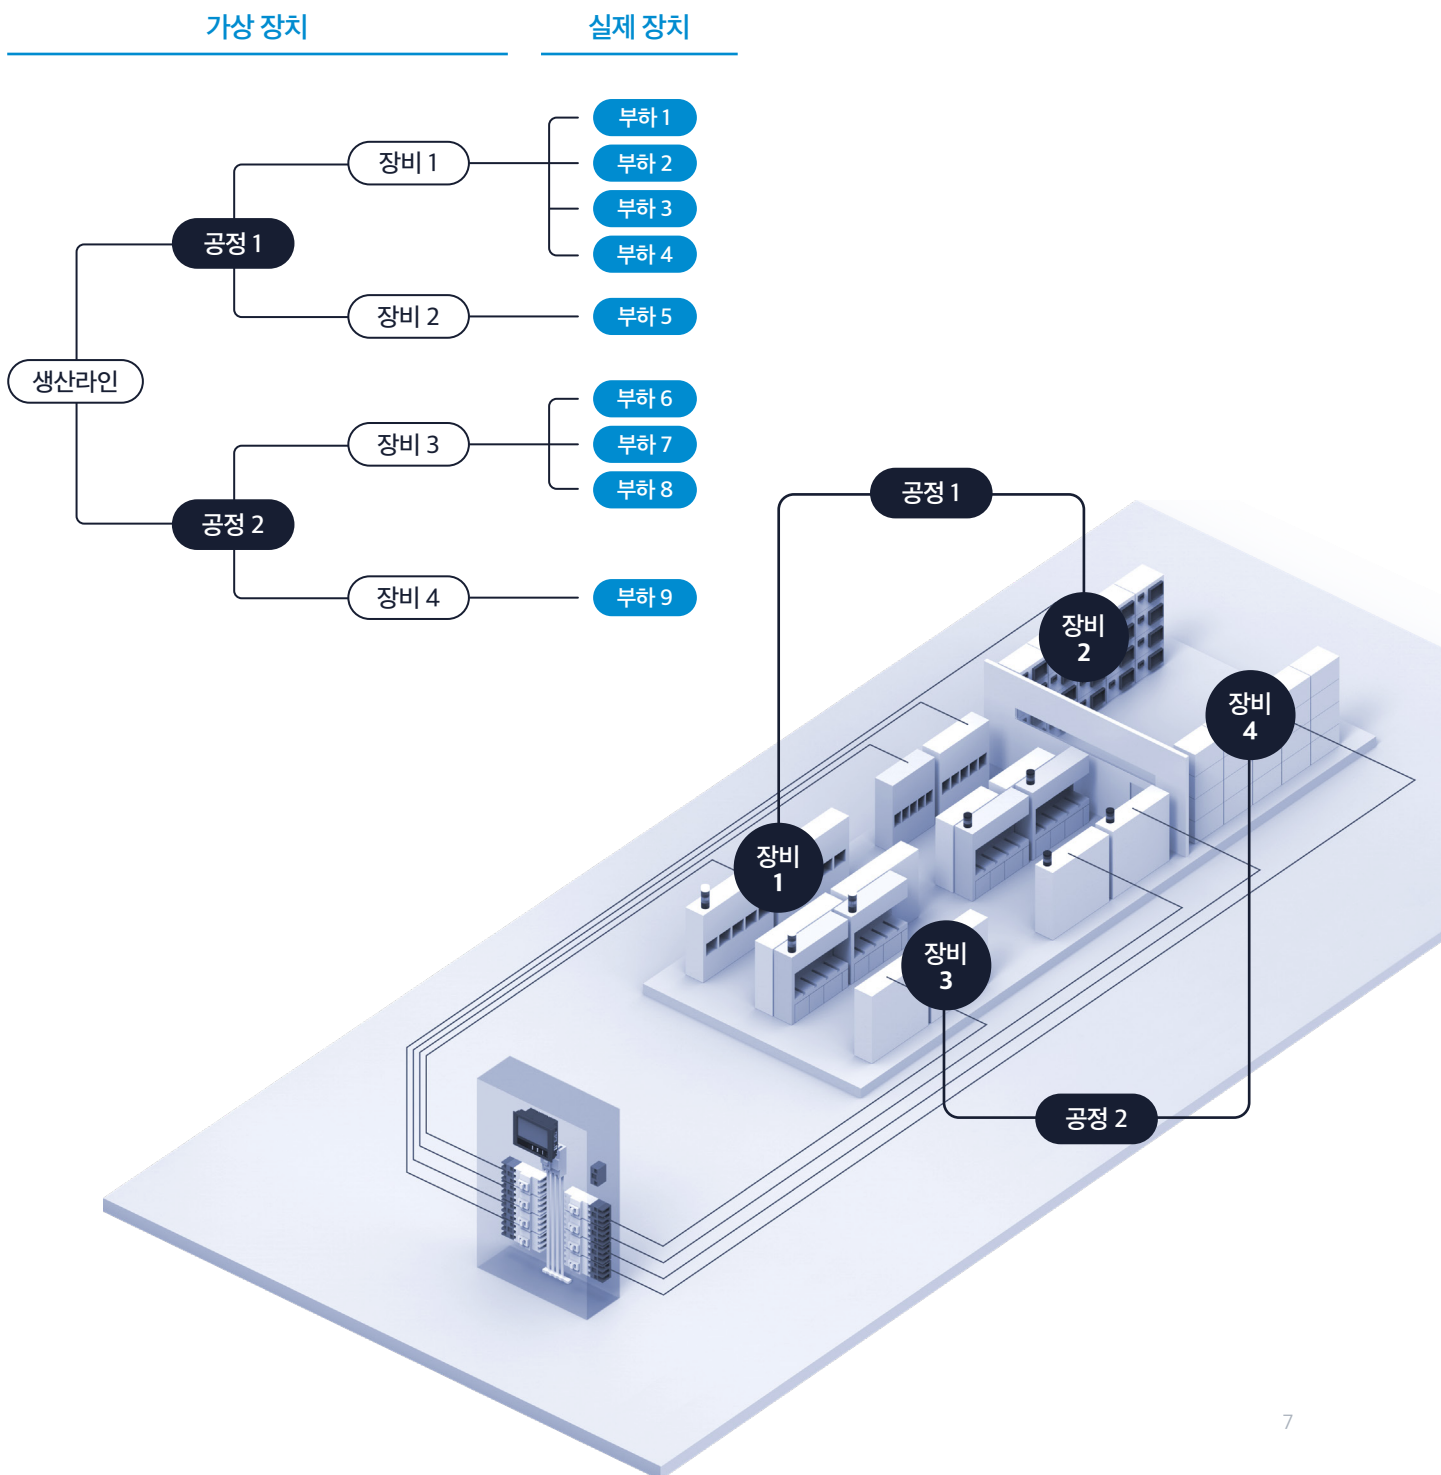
가상 장치

실제 장치

생산라인

공정 1

장비 1

부하 1

부하 2

부하 3

부하 4

장비 2

부하 5

공정 2

장비 3

부하 6

부하 7

부하 8

장비 4

부하 9

공정 1

장비 2

장비 4

장비 1

장비 3

공정 2

7